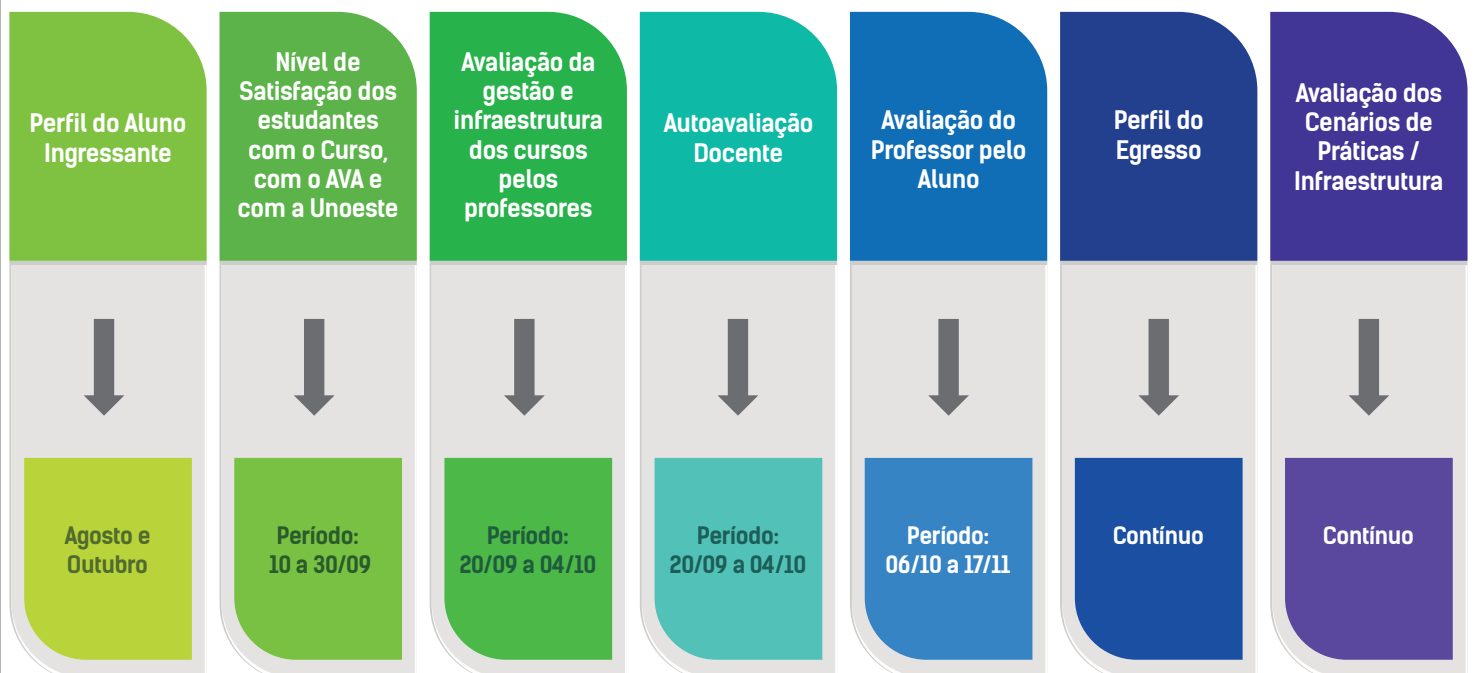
Perfil do Aluno Ingressante

Agosto e Outubro

Nível de Satisfação dos estudantes com o Curso, com o AVA e com a Unoeste

Período: 10 a 30/09

Avaliação da gestão e infraestrutura dos cursos pelos professores

Período: 20/09 a 04/10

Autoavaliação Docente

Período: 20/09 a 04/10

Avaliação do Professor pelo Aluno

Período: 06/10 a 17/11

Perfil do Egresso

Contínuo

Avaliação dos Cenários de Práticas / Infraestrutura

Contínuo